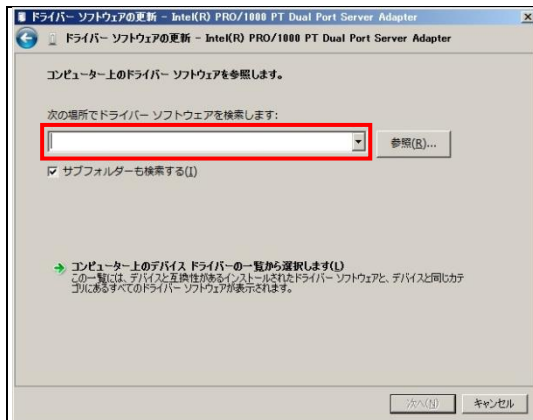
ドライバー ソフトウェアの更新 - Intel(R) PRO/1000 PT Dual Port Server Adapter

ドライバー ソフトウェアの更新 - Intel(R) PRO/1000 PT Dual Port Server Adapter

コンピューター上のドライバー ソフトウェアを参照します。

次の場所でドライバー ソフトウェアを検索します:

参照(R)...

☑ サブフォルダーも検索する(I)

→ コンピューター上のデバイス ドライバーの一覧から選択します(L)
この一覧には、デバイスと互換性があるインストールされたドライバー ソフトウェアと、デバイスと同じカテゴリにあるすべてのドライバー ソフトウェアが表示されます。

次へ(N) キャンセル